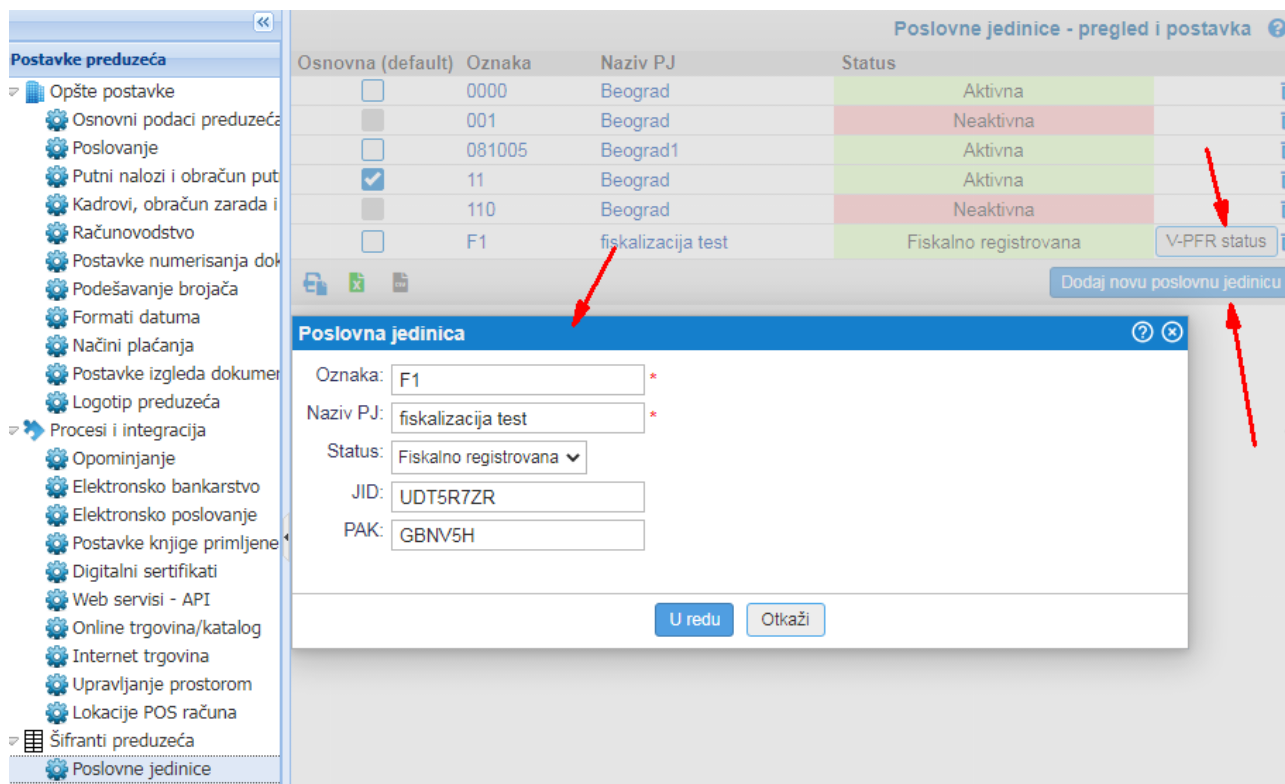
«
Postavke preduzeća
Opšte postavke
Osnovni podaci preduzeća
Poslovanje
Putni nalozi i obračun put
Kadrovi, obračun zarada i
Računovodstvo
Postavke numerisanja dok
Podešavanje brojača
Formati datuma
Načini plaćanja
Postavke izgleda dokumen
Logotip preduzeća
Procesi i integracija
Opominjanje
Elektronsko bankarstvo
Elektronsko poslovanje
Postavke knjige primljene
Digitalni sertifikati
Web servisi - API
Online trgovina/katalog
Internet trgovina
Upravljanje prostorom
Lokacije POS računa
Šifranti preduzeća
Poslovne jedinice

Poslovne jedinice - pregled i postavka

| Osnovna (default) | Oznaka | Naziv PJ | Status | |
|---|---|---|---|---|
| | 0000 | Beograd | Aktivna | |
| | 001 | Beograd | Neaktivna | |
| | 081005 | Beograd1 | Aktivna | |
| | 11 | Beograd | Aktivna | |
| | 110 | Beograd | Neaktivna | |
| | F1 | fiskalizacija test | Fiskalno registrovana | V-PFR status |

Dodaj novu poslovnu jedinicu

Poslovna jedinica
Oznaka: F1 *
Naziv PJ: fiskalizacija test *
Status: Fiskalno registrovana
JID: UDT5R7ZR
PAK: GBNV5H
U redu
Otkaži